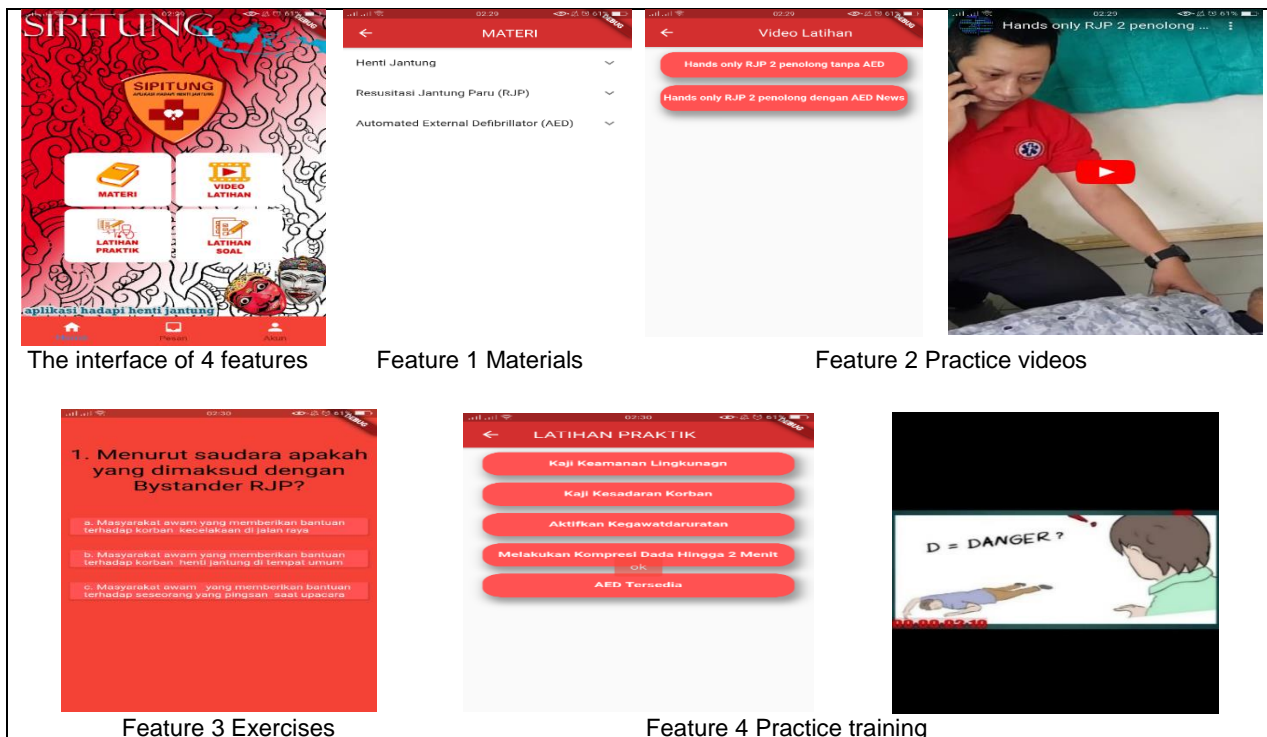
SIPITUNG

SIPITUNG
APLIKASI HADAPI HENTI JANTUNG

MATERI
VIDEO LATIHAN
LATIHAN PRAKTIK
LATIHAN SOAL

aplikasi hadapi henti jantung

Pesan
Akun

The interface of 4 features

02:29

MATERI

Henti Jantung

Resusitasi Jantung Paru (RJP)

Automated External Defibrillator (AED)

Feature 1 Materials

02:29

Video Latihan

Hands only RJP 2 penolong tanpa AED

Hands only RJP 2 penolong dengan AED News

02:29

Hands only RJP 2 penolong ...

Feature 2 Practice videos

02:30

1. Menurut saudara apakah yang dimaksud dengan Bystander RJP?

a. Masyarakat awam yang memberikan bantuan terhadap korban kecelakaan di jalan raya

b. Masyarakat awam yang memberikan bantuan terhadap korban henti jantung di tempat umum

c. Masyarakat awam yang memberikan bantuan terhadap seseorang yang pingsan saat upacara

Feature 3 Exercises

02:30

LATIHAN PRAKTIK

Kaji Keamanan Lingkunagn

Kaji Kesadaran Korban

Aktifkan Kegawatdaruratan

Melakukan Kompresi Dada Hingga 2 Menit

ok

AED Tersedia

D = DANGER ?

Feature 4 Practice training